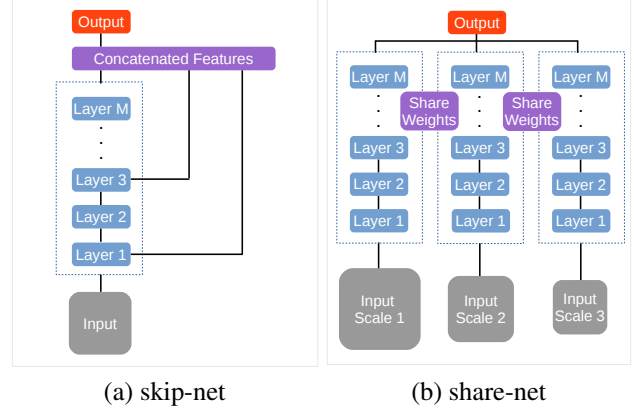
Output

Concatenated Features

Layer M

.
.
.

Layer 3

Layer 2

Layer 1

Input

(a) skip-net

Output

Layer M

.
.
.

Layer 3

Layer 2

Layer 1

Input Scale 1

Share Weights

Layer M

.
.
.

Layer 3

Layer 2

Layer 1

Input Scale 2

Share Weights

Layer M

.
.
.

Layer 3

Layer 2

Layer 1

Input Scale 3

(b) share-net